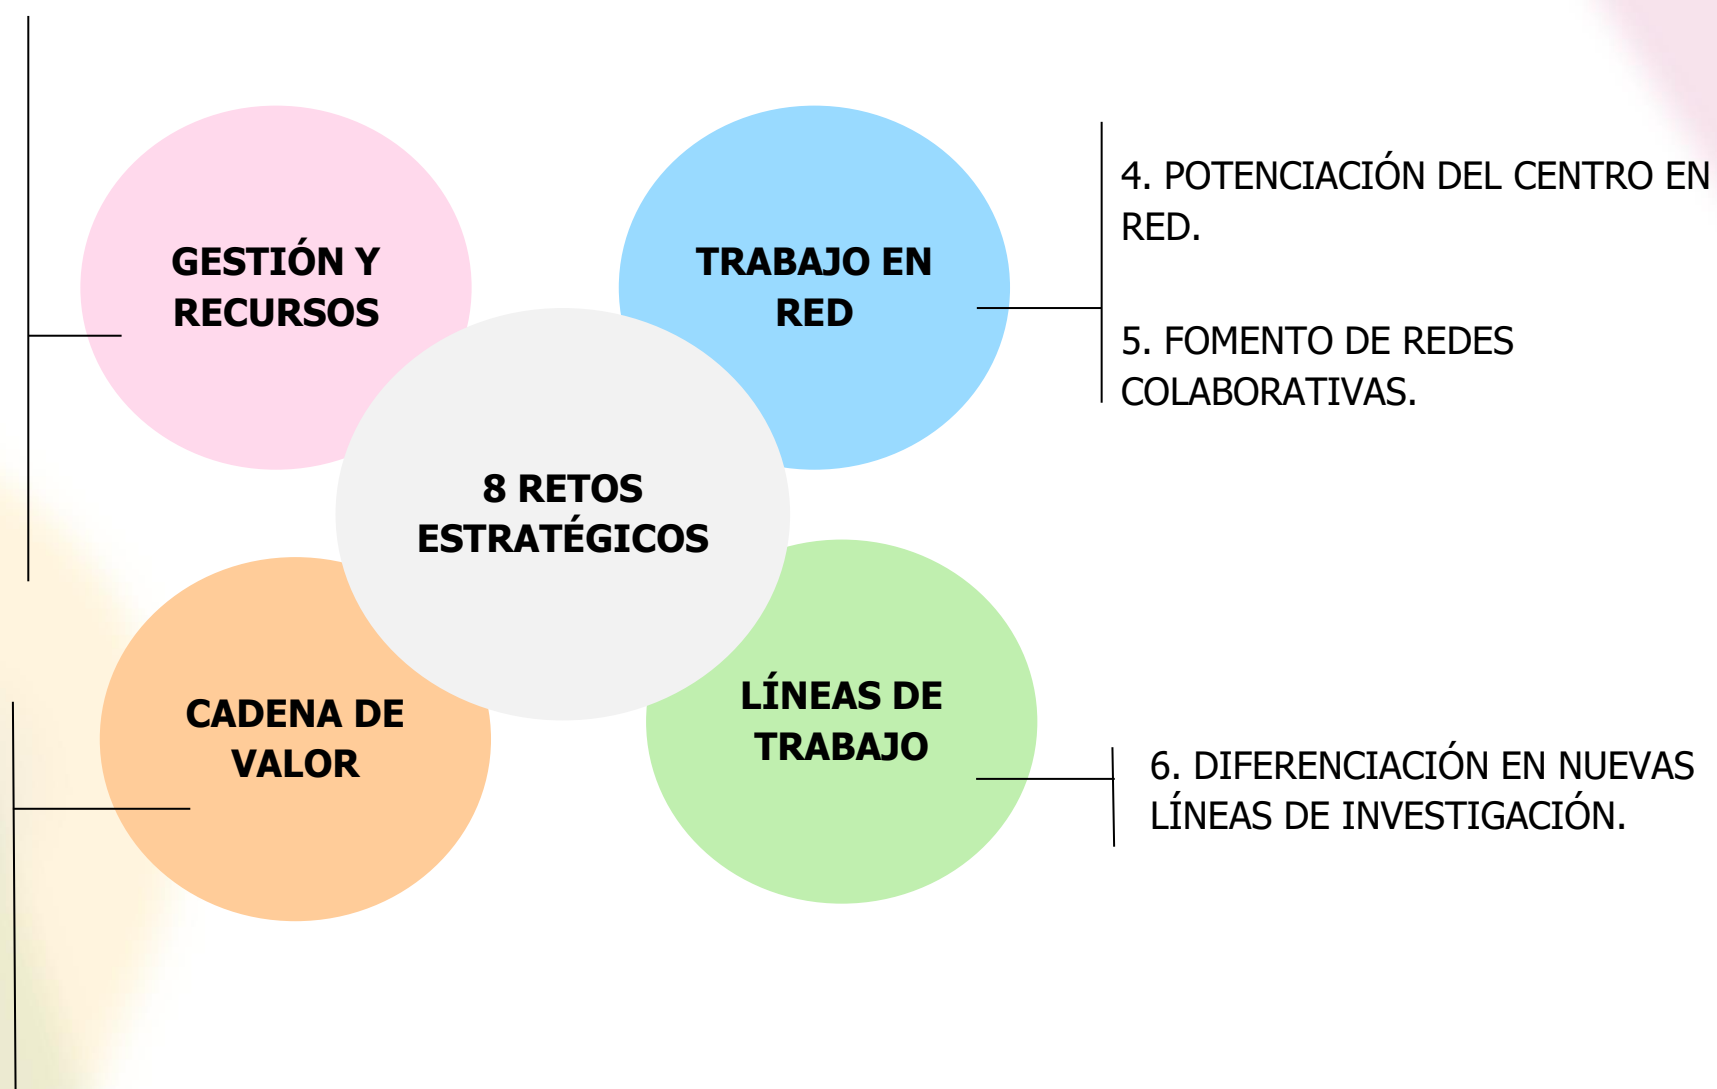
GESTIÓN Y RECURSOS

TRABAJO EN RED

4. POTENCIACIÓN DEL CENTRO EN RED.

5. FOMENTO DE REDES COLABORATIVAS.

8 RETOS ESTRATÉGICOS

CADENA DE VALOR

LÍNEAS DE TRABAJO

6. DIFERENCIACIÓN EN NUEVAS LÍNEAS DE INVESTIGACIÓN.